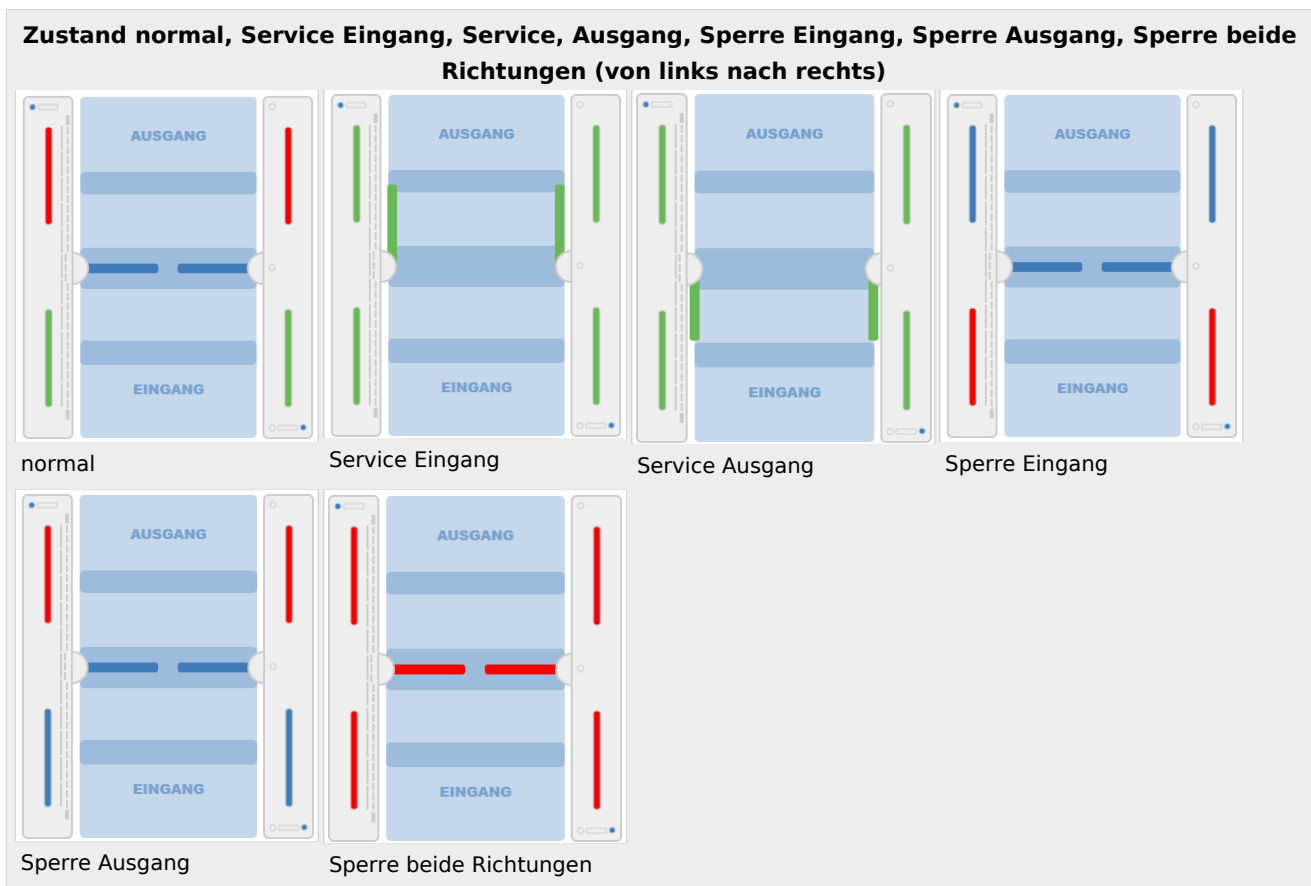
**Zustand normal, Service Eingang, Service, Ausgang, Sperre Eingang, Sperre Ausgang, Sperre beide Richtungen (von links nach rechts)**

AUSGANG
EINGANG
normal

AUSGANG
EINGANG
Service Eingang

AUSGANG
EINGANG
Service Ausgang

AUSGANG
EINGANG
Sperre Eingang

AUSGANG
EINGANG
Sperre Ausgang

AUSGANG
EINGANG
Sperre beide Richtungen